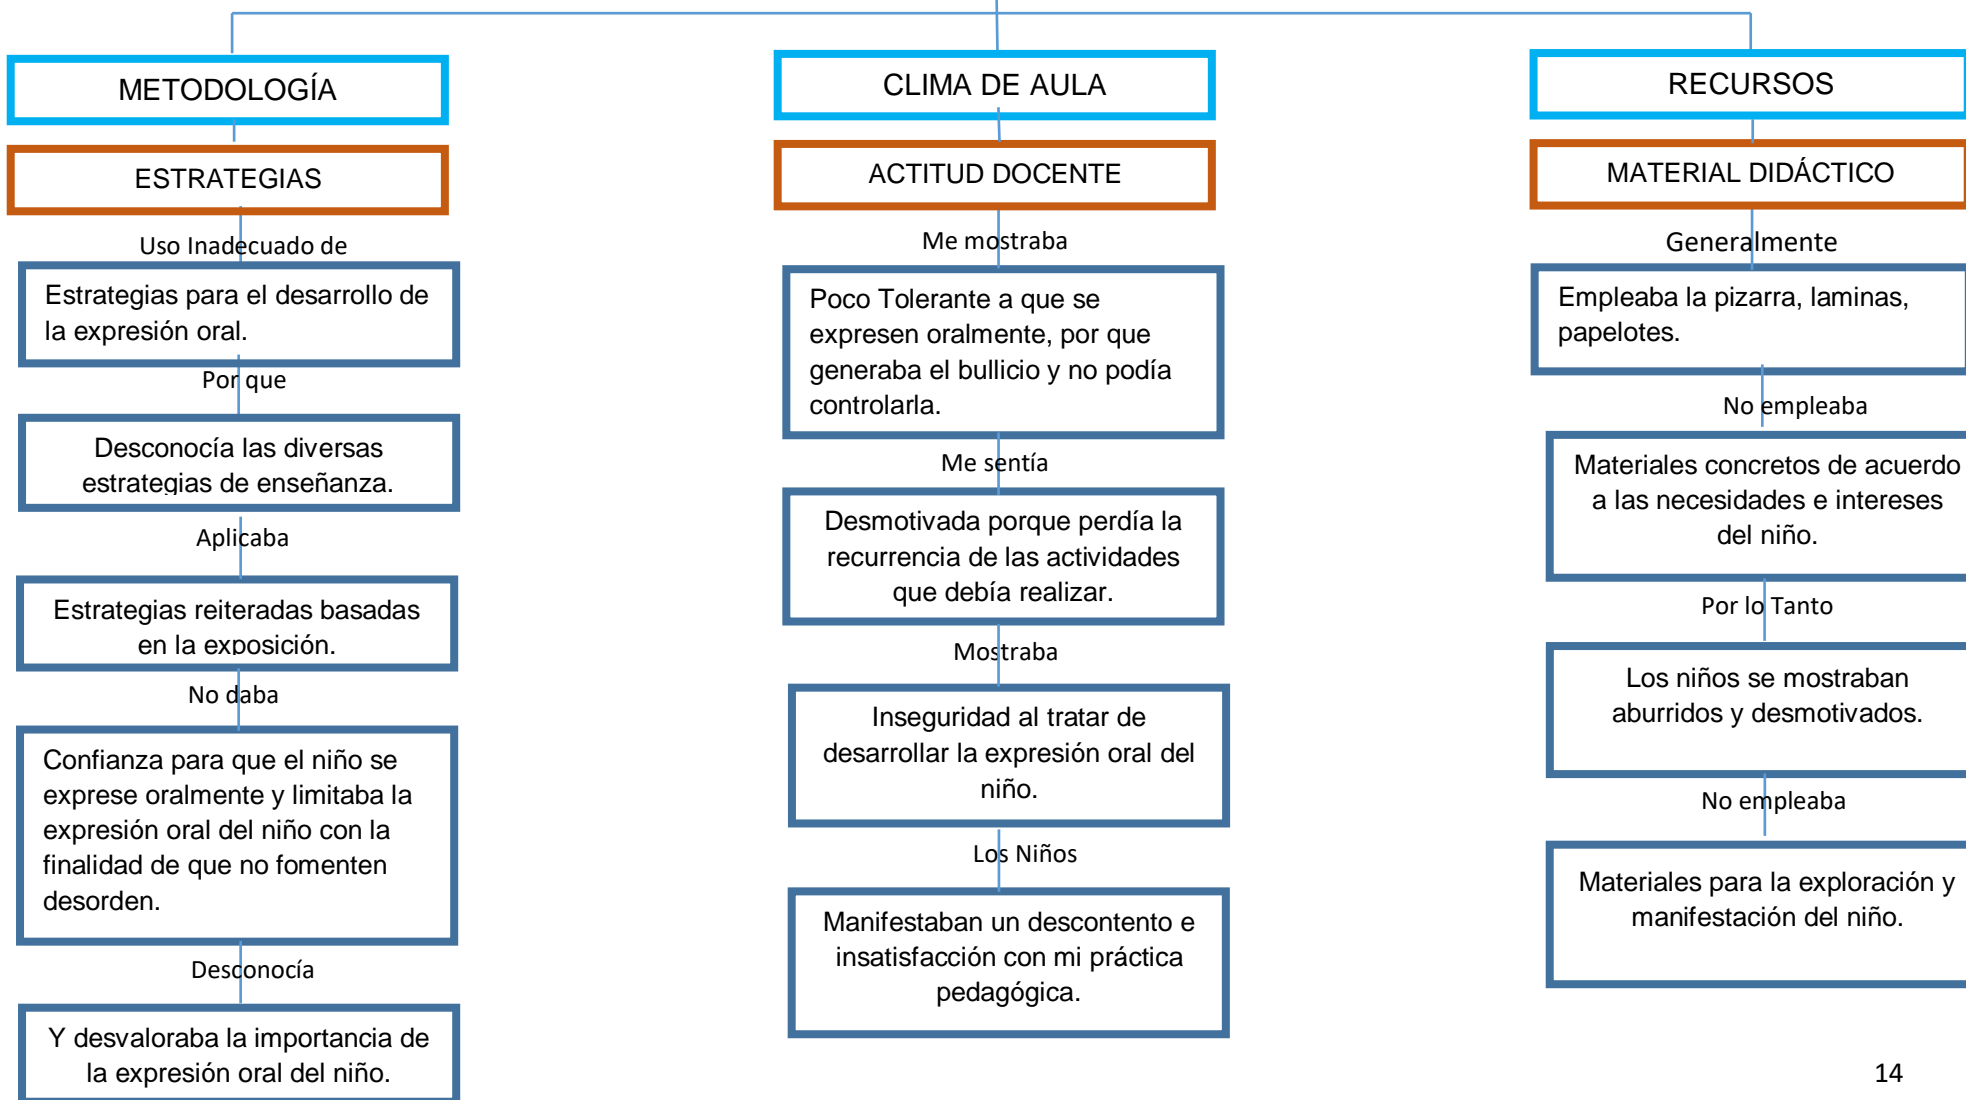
METODOLOGÍA

ESTRATEGIAS

Uso Inadecuado de

Estrategias para el desarrollo de la expresión oral.

Por que

Desconocía las diversas estrategias de enseñanza.

Aplicaba

Estrategias reiteradas basadas en la exposición.

No daba

Confianza para que el niño se exprese oralmente y limitaba la expresión oral del niño con la finalidad de que no fomenten desorden.

Desconocía

Y desvaloraba la importancia de la expresión oral del niño.

CLIMA DE AULA

ACTITUD DOCENTE

Me mostraba

Poco Tolerante a que se expresen oralmente, por que generaba el bullicio y no podía controlarla.

Me sentía

Desmotivada porque perdía la recurrencia de las actividades que debía realizar.

Mostraba

Inseguridad al tratar de desarrollar la expresión oral del niño.

Los Niños

Manifestaban un descontento e insatisfacción con mi práctica pedagógica.

RECURSOS

MATERIAL DIDÁCTICO

Generalmente

Empleaba la pizarra, laminas, papelotes.

No empleaba

Materiales concretos de acuerdo a las necesidades e intereses del niño.

Por lo Tanto

Los niños se mostraban aburridos y desmotivados.

No empleaba

Materiales para la exploración y manifestación del niño.

14